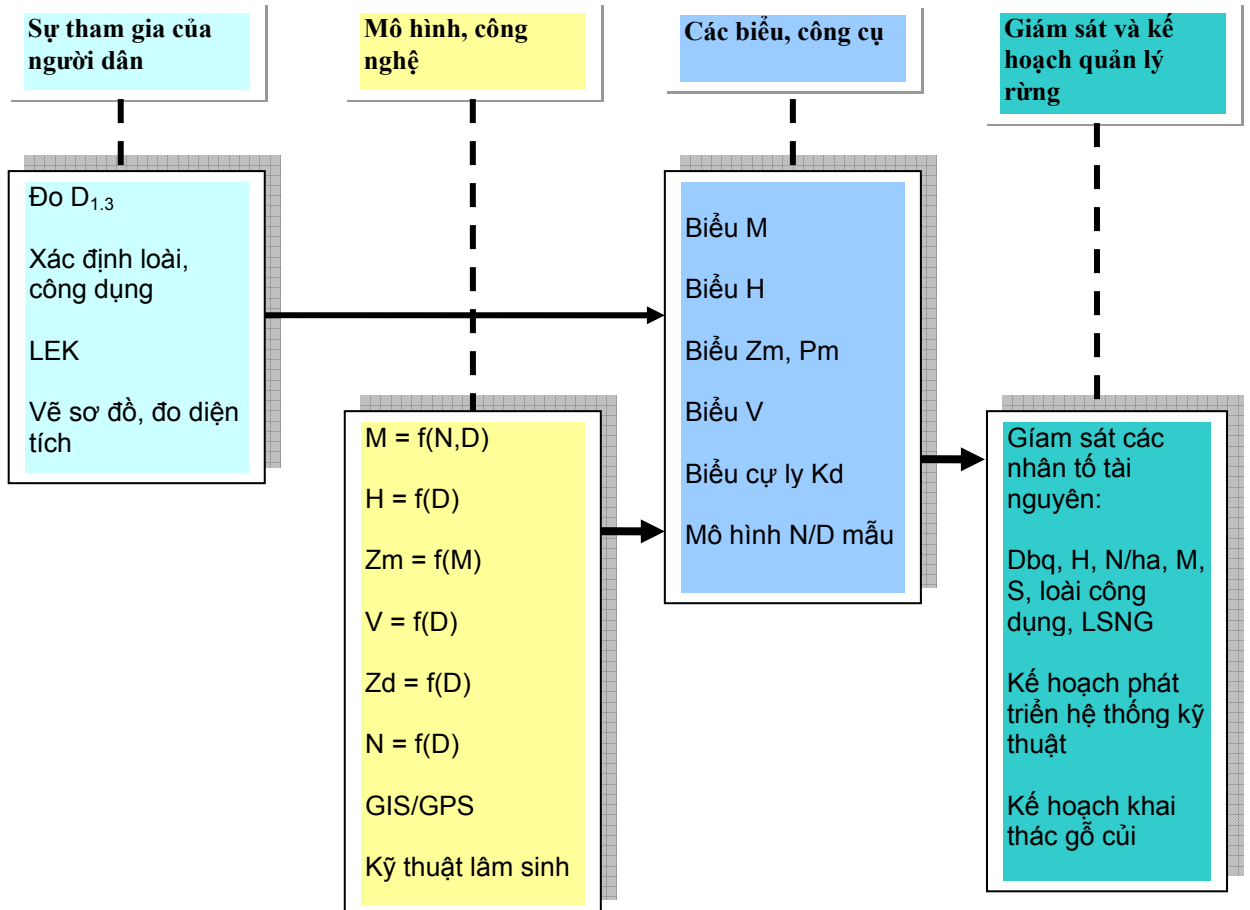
Sự tham gia của người dân

Mô hình, công nghệ

Các biểu, công cụ

Giám sát và kế hoạch quản lý rừng

Đo $D_{1.3}$

Xác định loài, công dụng

LEK

Vẽ sơ đồ, đo diện tích

M = f(N,D)

H = f(D)

Zm = f(M)

V = f(D)

Zd = f(D)

N = f(D)

GIS/GPS

Kỹ thuật lâm sinh

Biểu M

Biểu H

Biểu Zm, Pm

Biểu V

Biểu cự ly Kd

Mô hình N/D mẫu

Gíam sát các nhân tố tài nguyên:

Dbq, H, N/ha, M, S, loài công dụng, LSNG

Kế hoạch phát triển hệ thống kỹ thuật

Kế hoạch khai thác gỗ củi